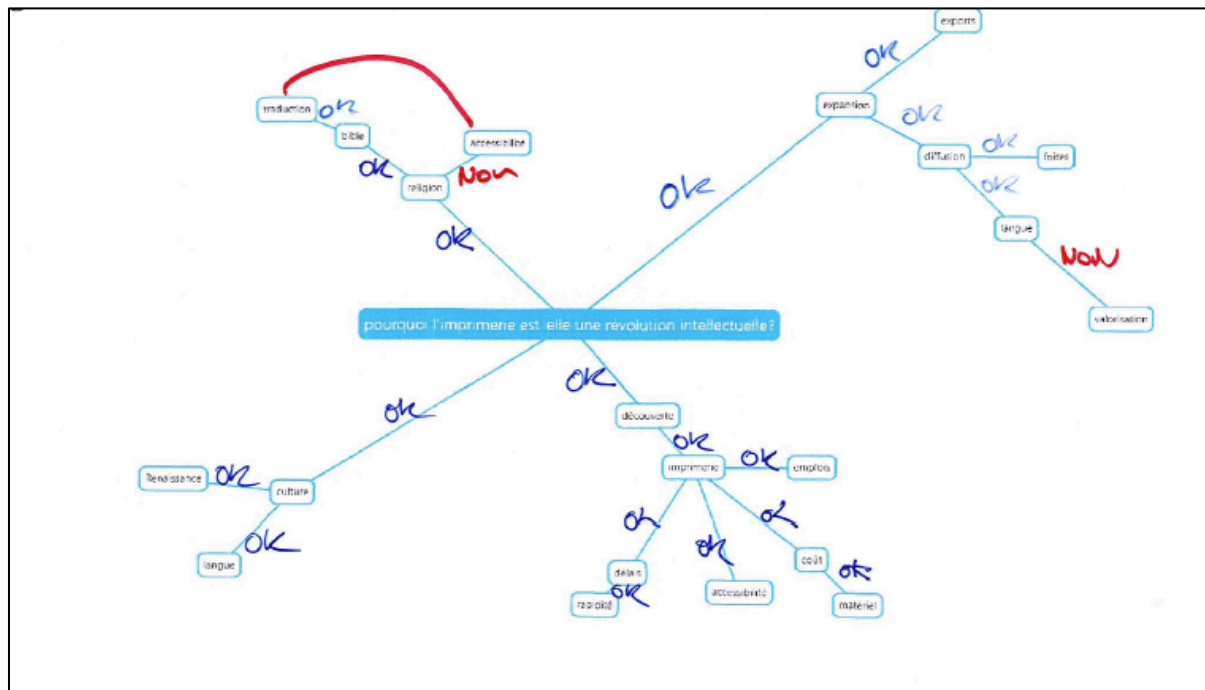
exports

OK

traduction OK

bible

accessibilité

OK

religion NON

expansion

OK

diffusion OK

foires

OK

OK

langue

OK

NON

valorisation

pourquoi l'imprimerie est-elle une révolution intellectuelle?

OK

OK

découverte

OK

Renaissance OK

culture

imprimerie OK

emplois

OK

OK

OK

langue

OK

délais

OK

coût

OK

rapidité

accessibilité

matériel